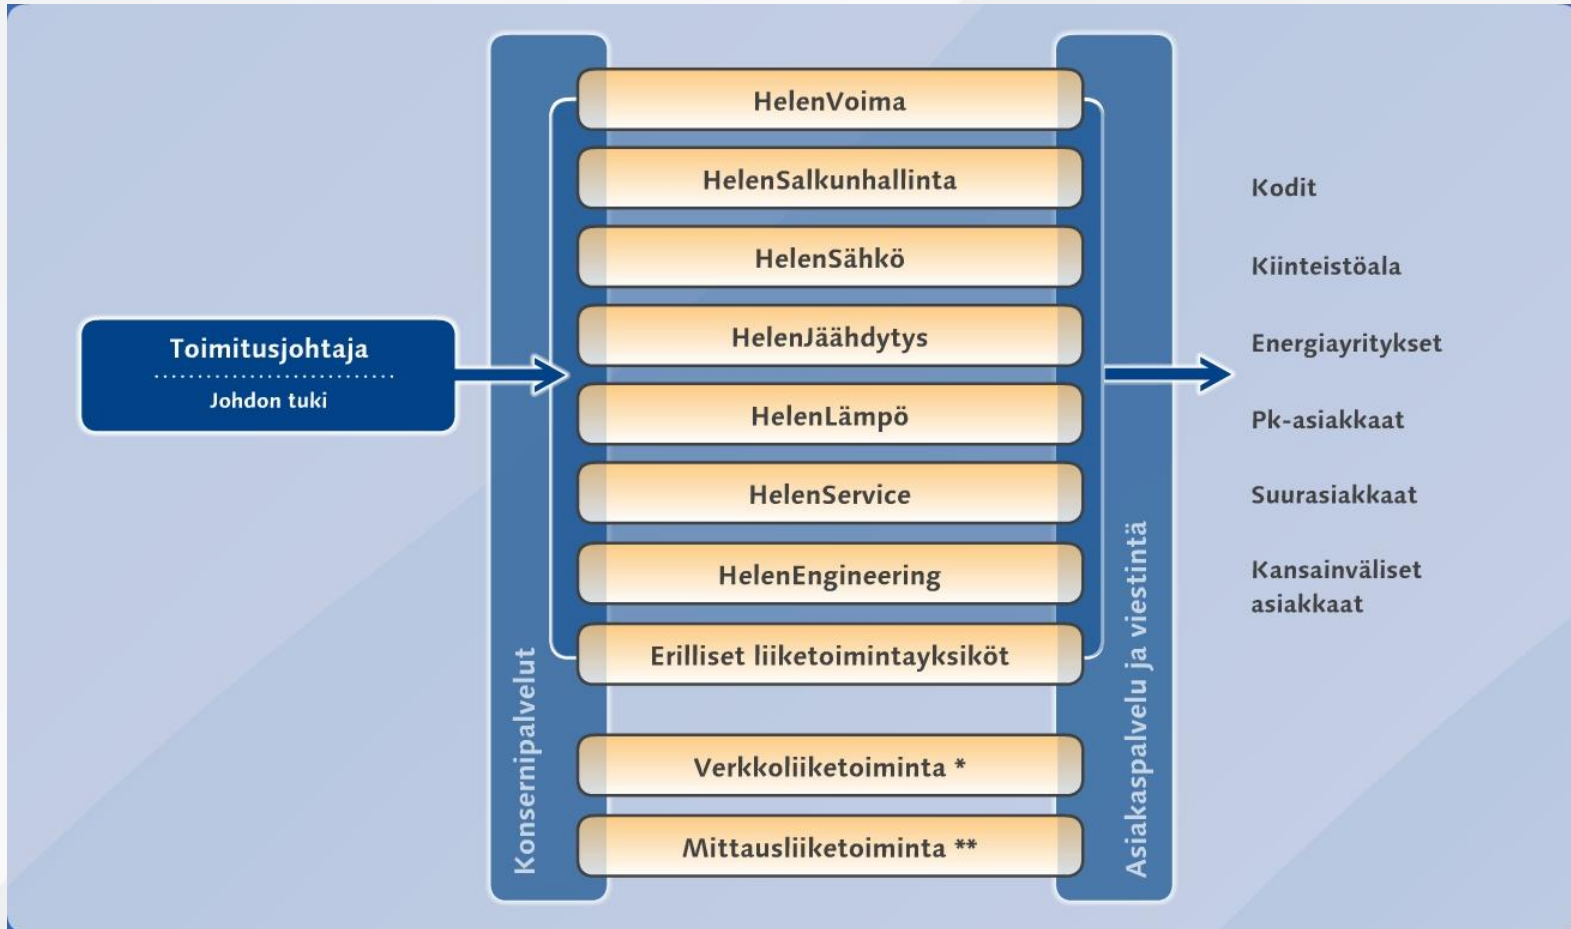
Toimitusjohtaja

Johdon tuki

Konsernipalvelut

HelenVoima

HelenSalkunhallinta

HelenSähkö

HelenJäähdytys

HelenLämpö

HelenService

HelenEngineering

Erilliset liiketoimintayksiköt

Verkkoliiketoiminta *

Mittausliiketoiminta **

Asiakaspalvelu ja viestintä

Kodit

Kiinteistöala

Energiayritykset

Pk-asiakkaat

Suurasiakkaat

Kansainväliset asiakkaat